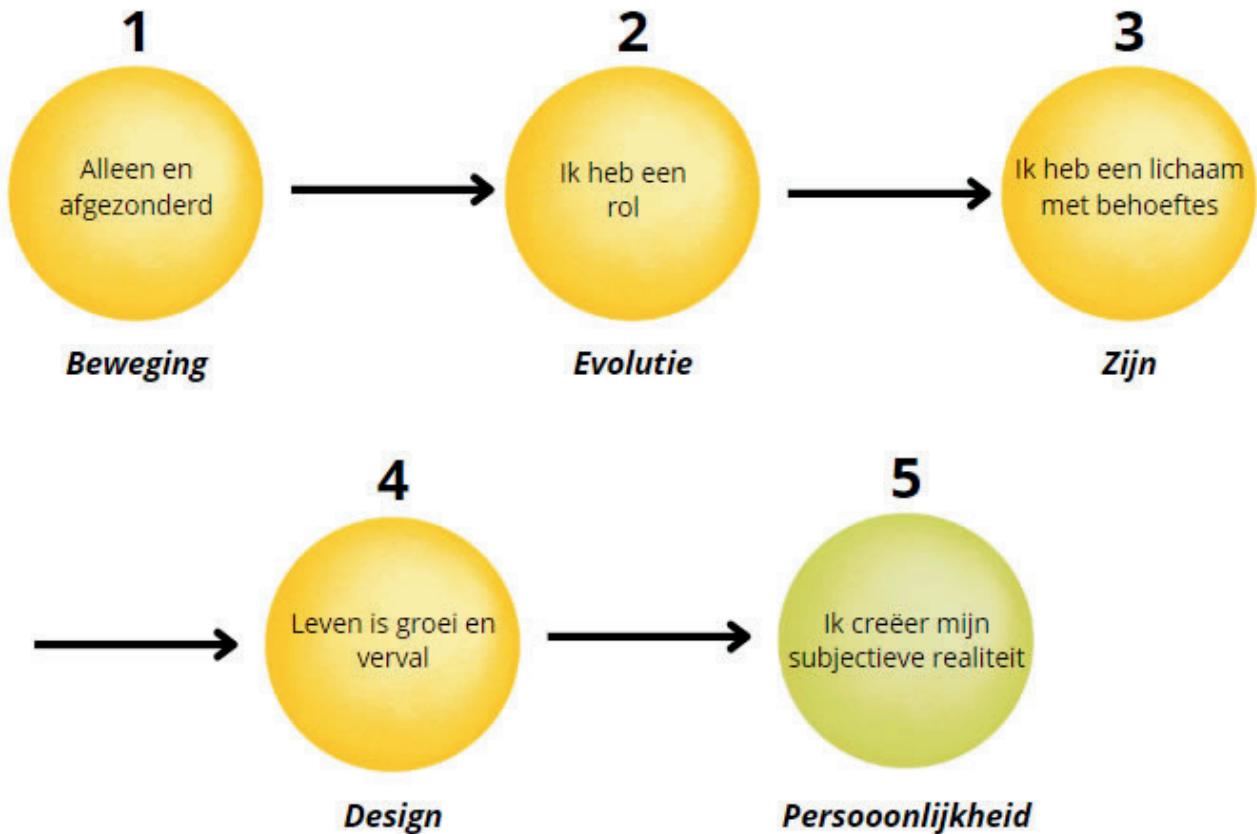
1

Alleen en afgezonderd

Beweging

2

Ik heb een rol

Evolutie

3

Ik heb een lichaam met behoeftes

Zijn

4

Leven is groei en verval

Design

5

Ik creëer mijn subjectieve realiteit

Persooonlijkheid